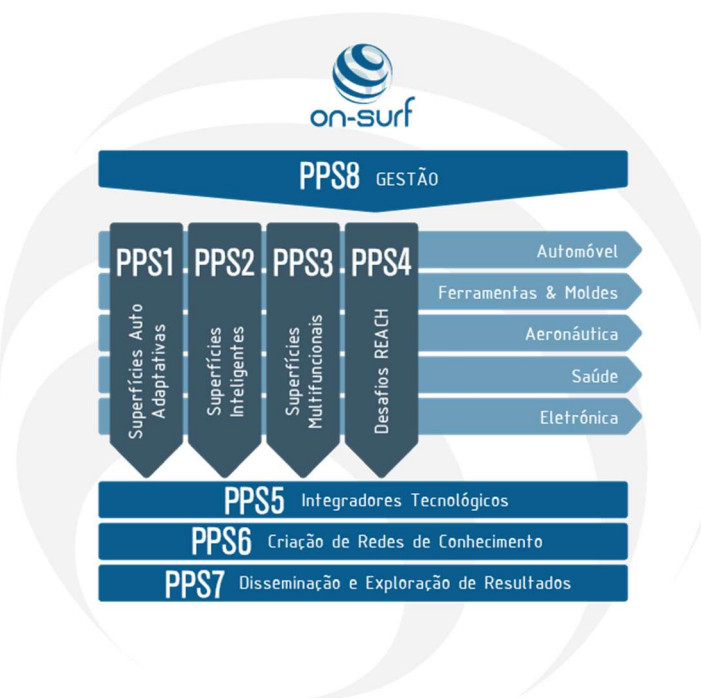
on-surf

PPS8 GESTÃO

PPS1
Superfícies Auto Adaptativas

PPS2
Superfícies Inteligentes

PPS3
Superfícies Multifuncionais

PPS4
Desafios REACH

Automóvel
Ferramentas & Moldes
Aeronáutica
Saúde
Eletrónica

PPS5 Integradores Tecnológicos
PPS6 Criação de Redes de Conhecimento
PPS7 Disseminação e Exploração de Resultados